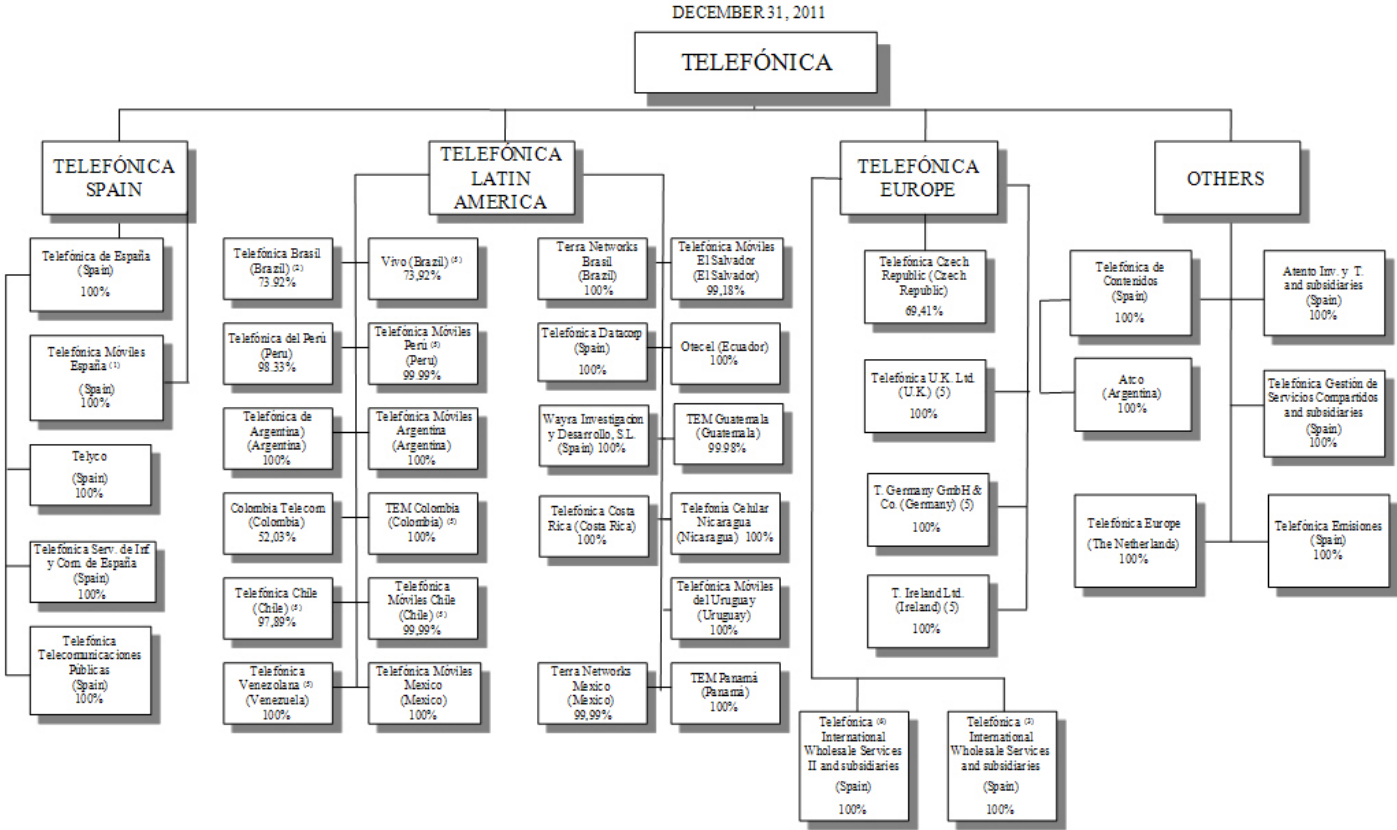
DECEMBER 31, 2011

TELEFÓNICA

TELEFÓNICA SPAIN

Telefónica de España (Spain) 100%

Telefónica Móviles España $^{(1)}$ (Spain) 100%

Telyco (Spain) 100%

Telefónica Serv. de Inf y Com. de España (Spain) 100%

Telefónica Telecomunicaciones Públicas (Spain) 100%

TELEFÓNICA LATIN AMERICA

Telefónica Brasil (Brazil) $^{(2)}$ 73.92%

Vivo (Brazil) $^{(3)}$ 73,92%

Telefónica del Perú (Peru) 98.33%

Telefónica Móviles Perú $^{(3)}$ (Peru) 99.99%

Telefónica de Argentina (Argentina) 100%

Telefónica Móviles Argentina (Argentina) 100%

Colombia Telecom (Colombia) 52,03%

TEM Colombia (Colombia) $^{(3)}$ 100%

Telefónica Chile (Chile) $^{(3)}$ 97,89%

Telefónica Móviles Chile (Chile) $^{(3)}$ 99,99%

Telefónica Venezolana $^{(3)}$ (Venezuela) 100%

Telefónica Móviles Mexico (Mexico) 100%

Terra Networks Brasil (Brazil) 100%

Telefónica Móviles El Salvador (El Salvador) 99,18%

Telefónica Datacorp (Spain) 100%

Otecel (Ecuador) 100%

Wayra Investigación y Desarrollo, S.L. (Spain) 100%

TEM Guatemala (Guatemala) 99.98%

Telefónica Costa Rica (Costa Rica) 100%

Telefonía Celular Nicaragua (Nicaragua) 100%

Telefónica Móviles del Uruguay (Uruguay) 100%

Terra Networks Mexico (Mexico) 99,99%

TEM Panamá (Panama) 100%

TELEFÓNICA EUROPE

Telefónica Czech Republic (Czech Republic) 69,41%

Telefónica U.K. Ltd. (U.K.) (5) 100%

T. Germany GmbH & Co. (Germany) (5) 100%

T. Ireland Ltd. (Ireland) (5) 100%

Telefónica $^{(4)}$ International Wholesale Services II and subsidiaries (Spain) 100%

Telefónica $^{(3)}$ International Wholesale Services and subsidiaries (Spain) 100%

OTHERS

Telefónica de Contenidos (Spain) 100%

Atento Inv. y T. and subsidiaries (Spain) 100%

Atco (Argentina) 100%

Telefónica Gestión de Servicios Compartidos and subsidiaries (Spain) 100%

Telefónica Europe (The Netherlands) 100%

Telefónica Emisiones (Spain) 100%